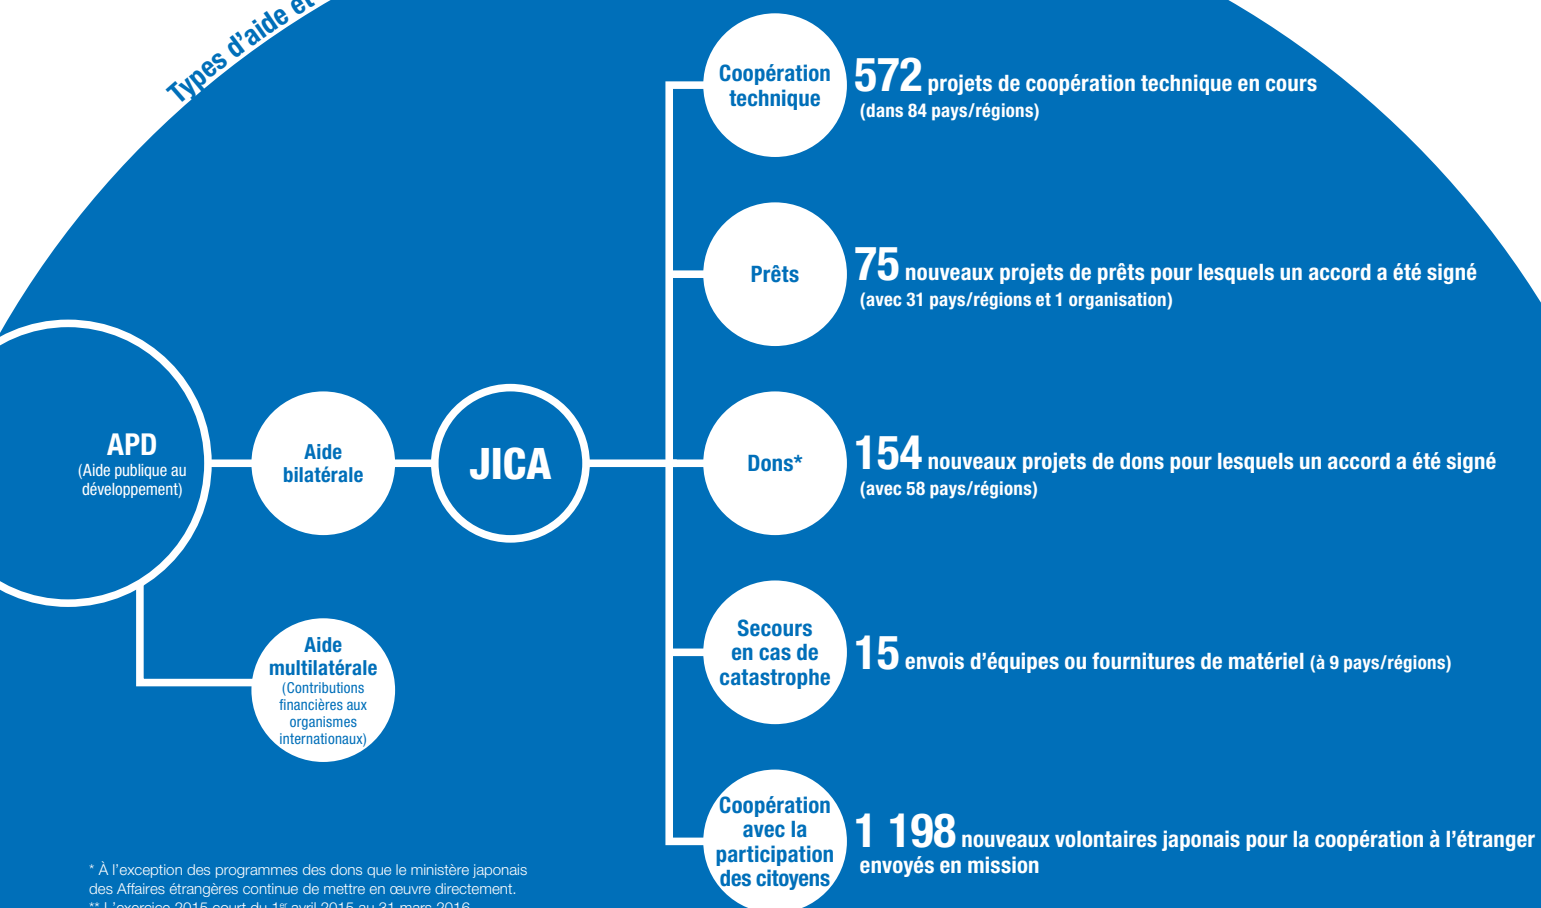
Types d'aide e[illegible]

APD
(Aide publique au développement)

Aide bilatérale

JICA

Aide multilatérale
(Contributions financières aux organismes internationaux)

Coopération technique
572 projets de coopération technique en cours
(dans 84 pays/régions)

Prêts
75 nouveaux projets de prêts pour lesquels un accord a été signé
(avec 31 pays/régions et 1 organisation)

Dons*
154 nouveaux projets de dons pour lesquels un accord a été signé
(avec 58 pays/régions)

Secours en cas de catastrophe
15 envois d'équipes ou fournitures de matériel (à 9 pays/régions)

Coopération avec la participation des citoyens
1 198 nouveaux volontaires japonais pour la coopération à l'étranger envoyés en mission

* À l'exception des programmes des dons que le ministère japonais des Affaires étrangères continue de mettre en œuvre directement.
** L'exercice 2015 court du 1$^{er}$ avril 2015 au 31 mars 2016.